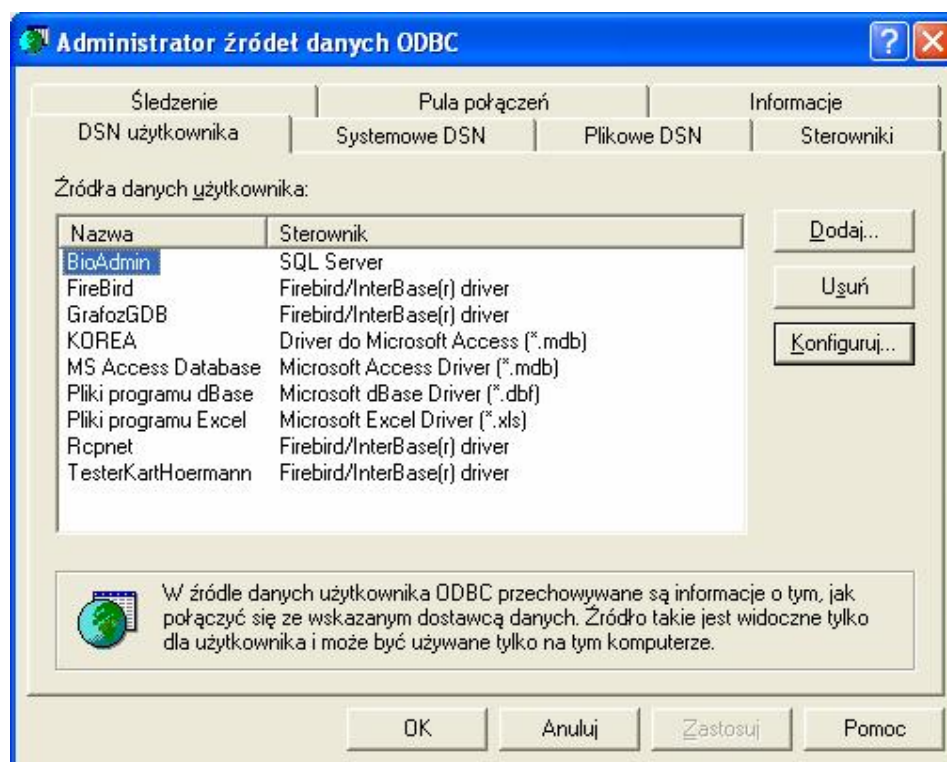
Administrator źródeł danych ODBC

Śledzenie | Pula połączeń | Informacje
DSN użytkownika | Systemowe DSN | Plikowe DSN | Sterowniki

Źródła danych użytkownika:

| Nazwa | Sterownik |
|---|---|
| BioAdmin | SQL Server |
| FireBird | Firebird/InterBase(r) driver |
| GrafozGDB | Firebird/InterBase(r) driver |
| KOREA | Driver do Microsoft Access (*.mdb) |
| MS Access Database | Microsoft Access Driver (*.mdb) |
| Pliki programu dBase | Microsoft dBase Driver (*.dbf) |
| Pliki programu Excel | Microsoft Excel Driver (*.xls) |
| Rcpnet | Firebird/InterBase(r) driver |
| TesterKartHoermann | Firebird/InterBase(r) driver |

Dodaj...
Usuń
Konfiguruj...

W źródle danych użytkownika ODBC przechowywane są informacje o tym, jak połączyć się ze wskazanym dostawcą danych. Źródło takie jest widoczne tylko dla użytkownika i może być używane tylko na tym komputerze.

OK | Anuluj | Zastosuj | Pomoc